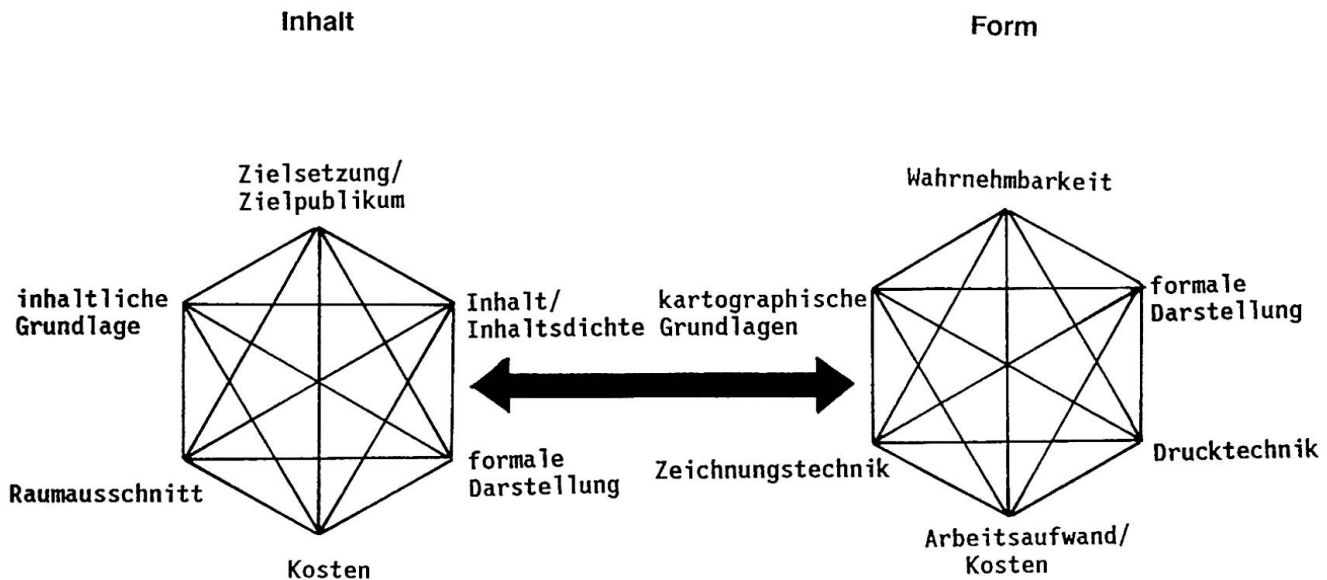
Inhalt

Form

Zielsetzung/
Zielpublikum

inhaltliche Grundlage

Inhalt/
Inhaltsdichte

Raumausschnitt

formale Darstellung

Kosten

Wahrnehmbarkeit

kartographische Grundlagen

formale Darstellung

Zeichnungstechnik

Drucktechnik

Arbeitsaufwand/
Kosten